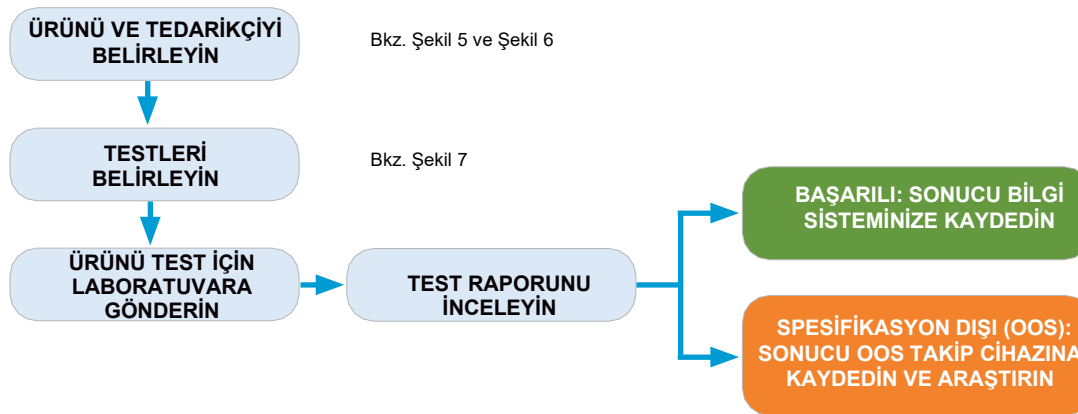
ÜRÜNÜ VE TEDARİKÇİYİ BELİRLEYİN

Bkz. Şekil 5 ve Şekil 6

TESTLERİ BELİRLEYİN

Bkz. Şekil 7

ÜRÜNÜ TEST İÇİN LABORATUVARA GÖNDERİN

TEST RAPORUNU İNCELEYİN

BAŞARILI: SONUCU BİLGİ SİSTEMİNİZE KAYDEDİN

SPESİFİKASYON DIŞI (OOS): SONUCU OOS TAKİP CİHAZINA KAYDEDİN VE ARAŞTIRIN